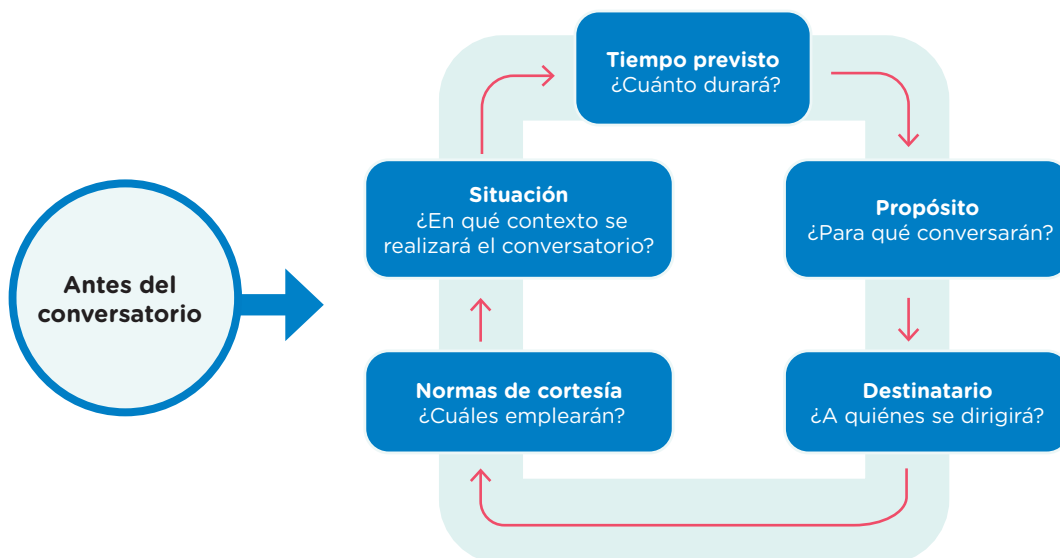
Antes del conversatorio

Tiempo previsto
¿Cuánto durará?

Propósito
¿Para qué conversarán?

Destinatario
¿A quiénes se dirigirá?

Normas de cortesía
¿Cuáles emplearán?

Situación
¿En qué contexto se realizará el conversatorio?